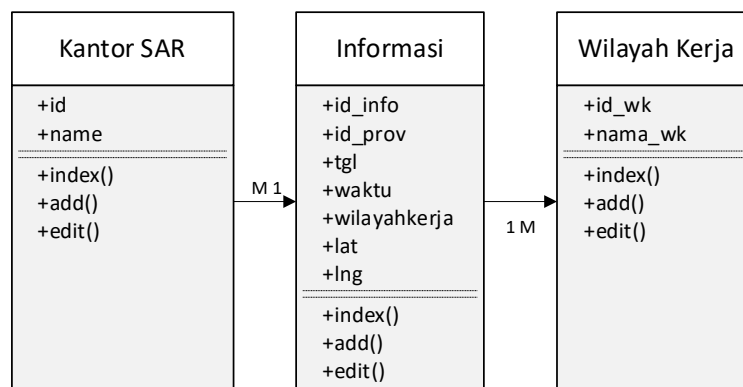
Kantor SAR

+id
+name

+index()
+add()
+edit()

M 1

Informasi

+id_info
+id_prov
+tgl
+waktu
+wilayahkerja
+lat
+lng

+index()
+add()
+edit()

1 M

Wilayah Kerja

+id_wk
+nama_wk

+index()
+add()
+edit()